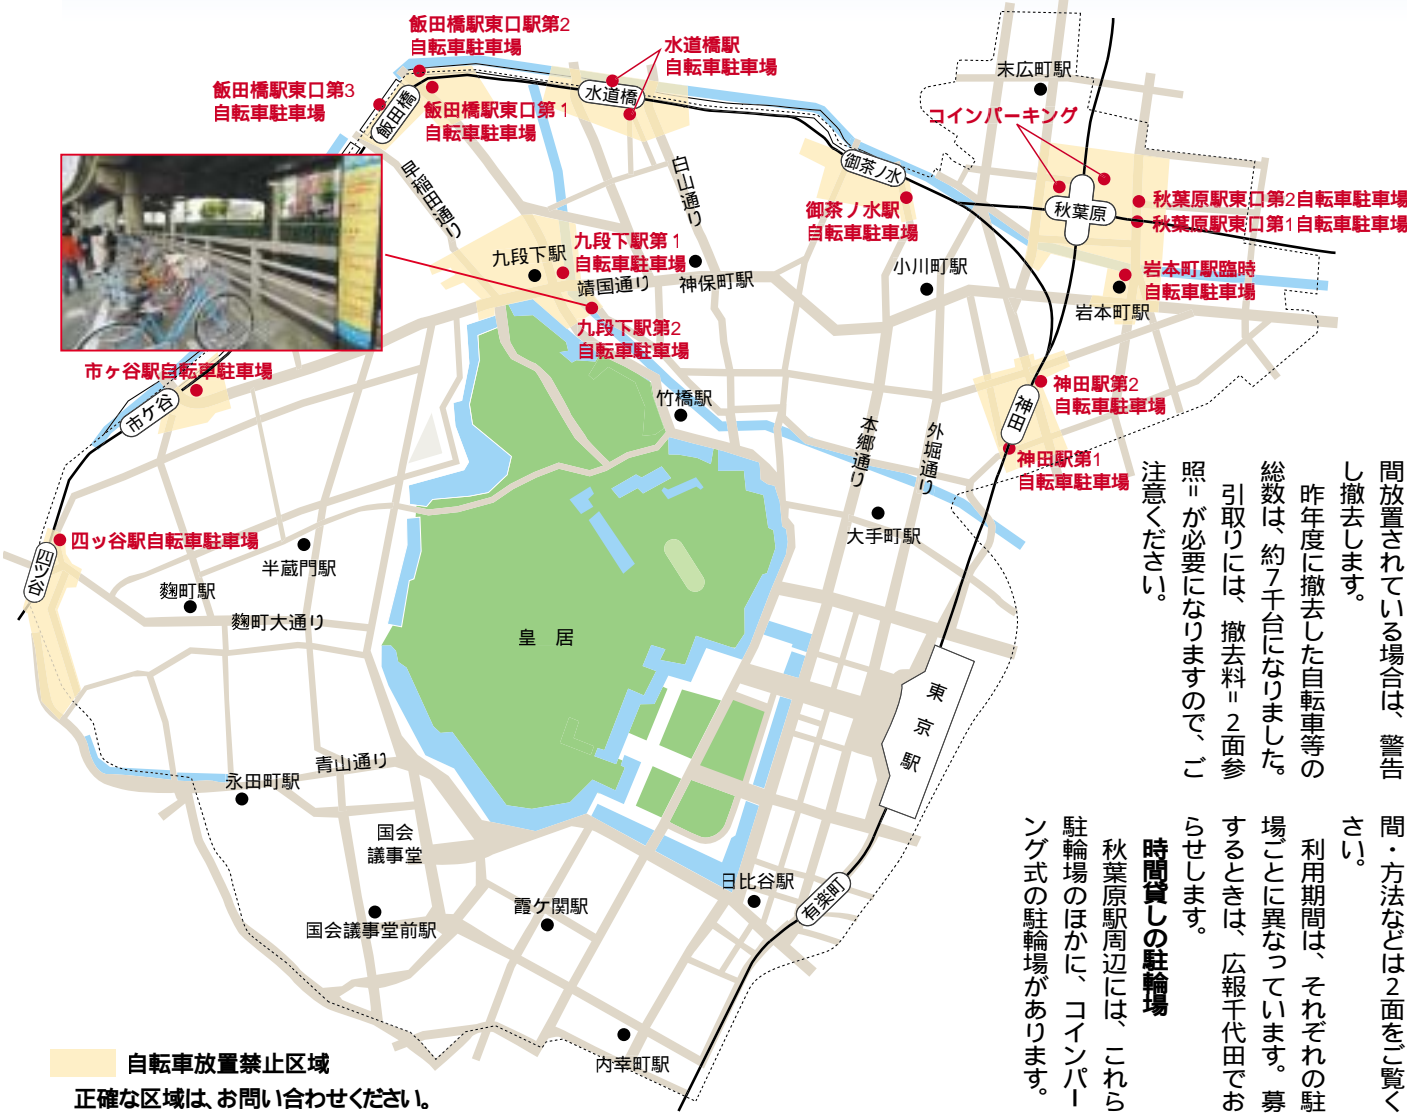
飯田橋駅東口駅第2
自転車駐車場

水道橋駅
自転車駐車場

飯田橋駅東口第3
自転車駐車場

飯田橋駅東口第１
自転車駐車場

水道橋

飯田橋

末広町駅

コインパーキング

早稲田通り

白山通り

御茶ノ水

秋葉原

秋葉原駅東口第2自転車駐車場
秋葉原駅東口第1自転車駐車場

御茶ノ水駅
自転車駐車場

九段下駅第１
自転車駐車場

九段下駅

神保町駅

小川町駅

岩本町駅臨時
自転車駐車場

靖国通り

岩本町駅

九段下駅第2
自転車駐車場

市ケ谷駅自転車駐車場

市ケ谷

竹橋駅

神田駅第2
自転車駐車場

神田

本郷通り

外堀通り

神田駅第1
自転車駐車場

大手町駅

四ツ谷駅自転車駐車場

四ツ谷

半蔵門駅

麹町駅

麹町大通り

皇 居

東京駅

青山通り

永田町駅

国会
議事堂

日比谷駅

有楽町

霞ケ関駅

国会議事堂前駅

内幸町駅

自転車放置禁止区域

正確な区域は、お問い合わせください。

間放置されている場合は、警告し撤去します。

昨年度に撤去した自転車等の総数は、約7千台になりました。

引取りには、撤去料＝2面参照＝が必要になりますので、ご注意ください。

間・方法などは2面をご覧ください。

利用期間は、それぞれの駐場ごとに異なっています。募するときは、広報千代田でおらせします。

時間貸しの駐輪場

秋葉原駅周辺には、これら駐輪場のほかに、コインパーング式の駐輪場があります。